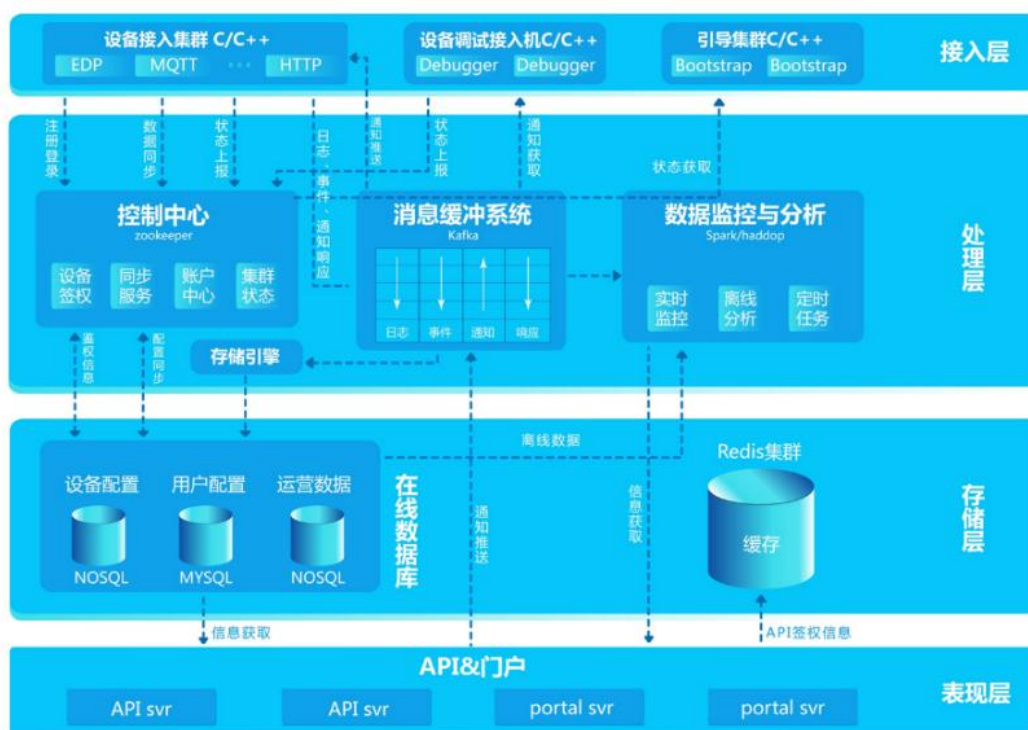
设备接入集群 C/C++
EDP MQTT ··· HTTP

设备调试接入机C/C++
Debugger Debugger

引导集群C/C++
Bootstrap Bootstrap

接入层

注册登录
数据同步
状态上报
日志、事件、通知响应
通知推送
状态上报
通知获取
状态获取

控制中心
zookeeper
设备签权
同步服务
账户中心
集群状态

消息缓冲系统
Kafka
日志 事件 通知 响应

数据监控与分析
Spark/haddop
实时监控
离线分析
定时任务

处理层

鉴权信息
配置同步
存储引擎

离线数据

设备配置 用户配置 运营数据
NOSQL MYSQL NOSQL
在线数据库

通知推送
信息获取

Redis集群
缓存

存储层

信息获取
API签权信息

API&门户
API svr API svr portal svr portal svr

表现层